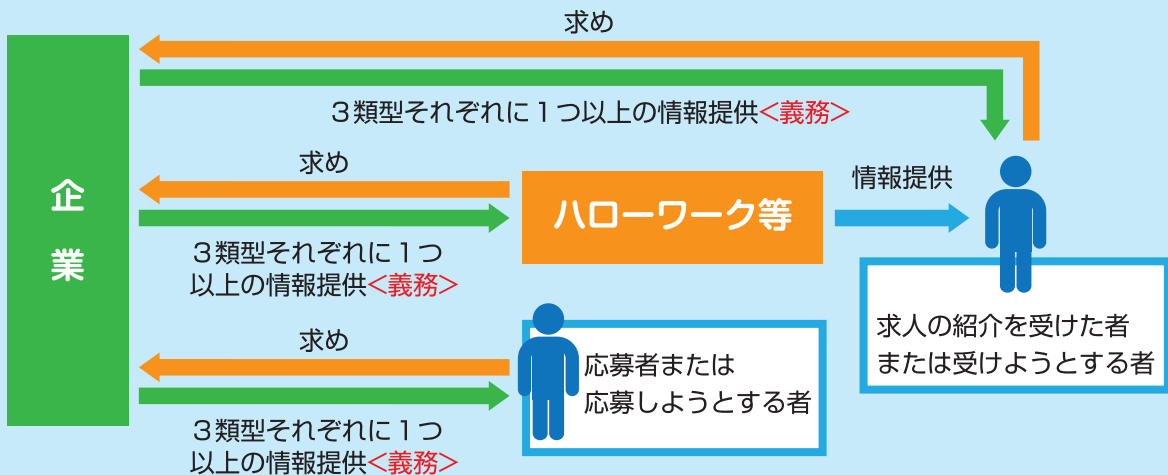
求め

3類型それぞれに1つ以上の情報提供<義務>

企業

求め

ハローワーク等

情報提供

3類型それぞれに1つ以上の情報提供<義務>

求人の紹介を受けた者または受けようとする者

求め

応募者または応募しようとする者

3類型それぞれに1つ以上の情報提供<義務>